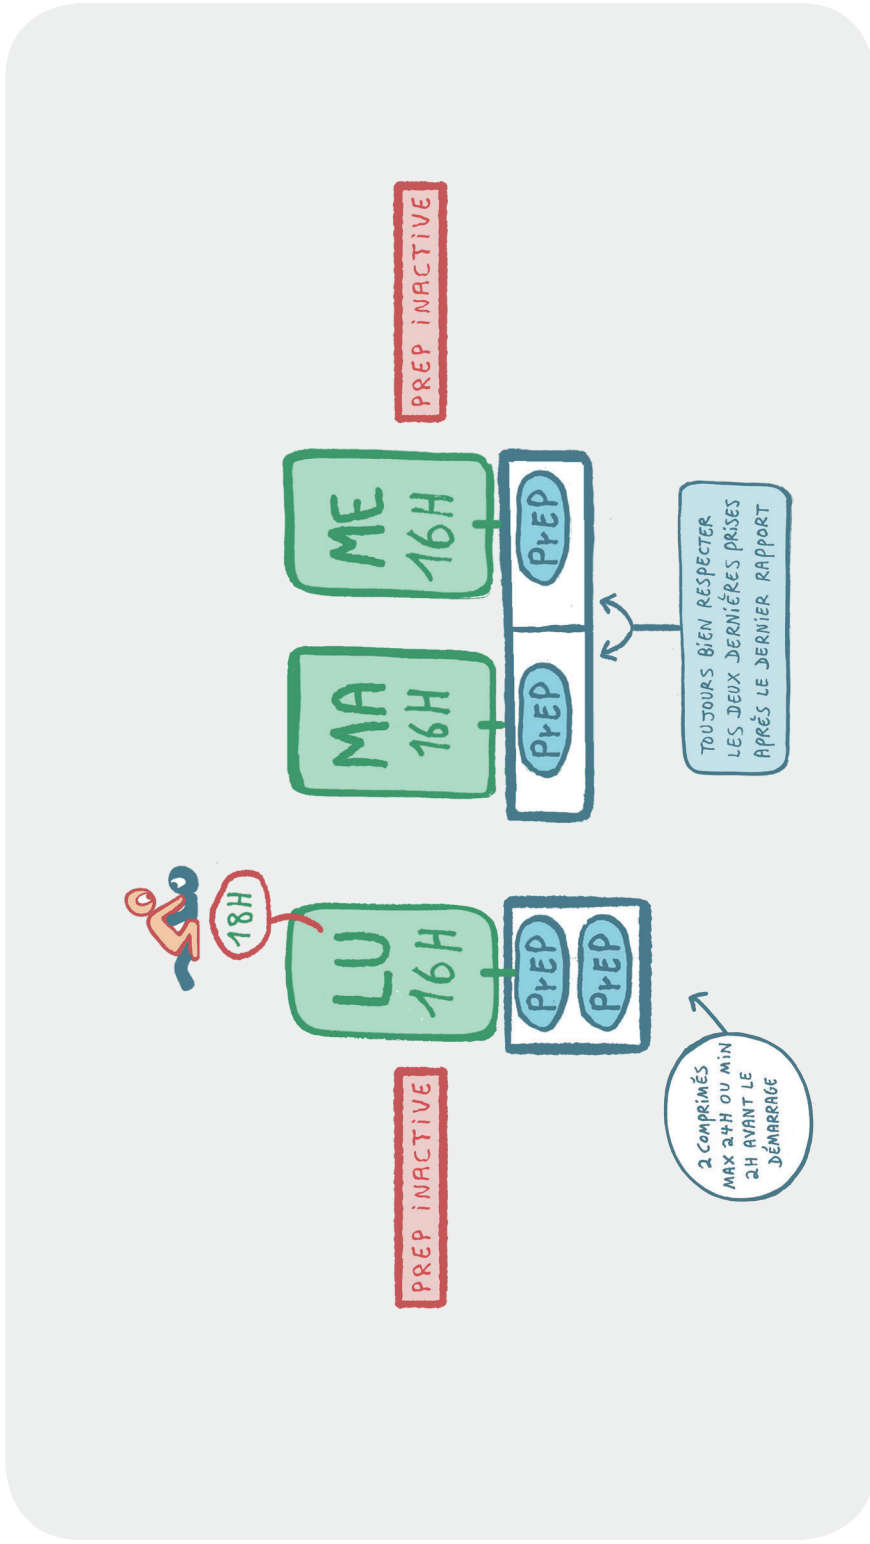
PREP iNACTIVE

LU
16H

18H

PrEP
PrEP

2 COMPRIMÉS MAX 24H OU MIN 2H AVANT LE DÉMARRAGE

MA
16H

PrEP

ME
16H

PrEP

TOUJOURS BIEN RESPECTER LES DEUX DERNIÈRES PRISES APRÈS LE DERNIER RAPPORT

PREP iNACTIVE